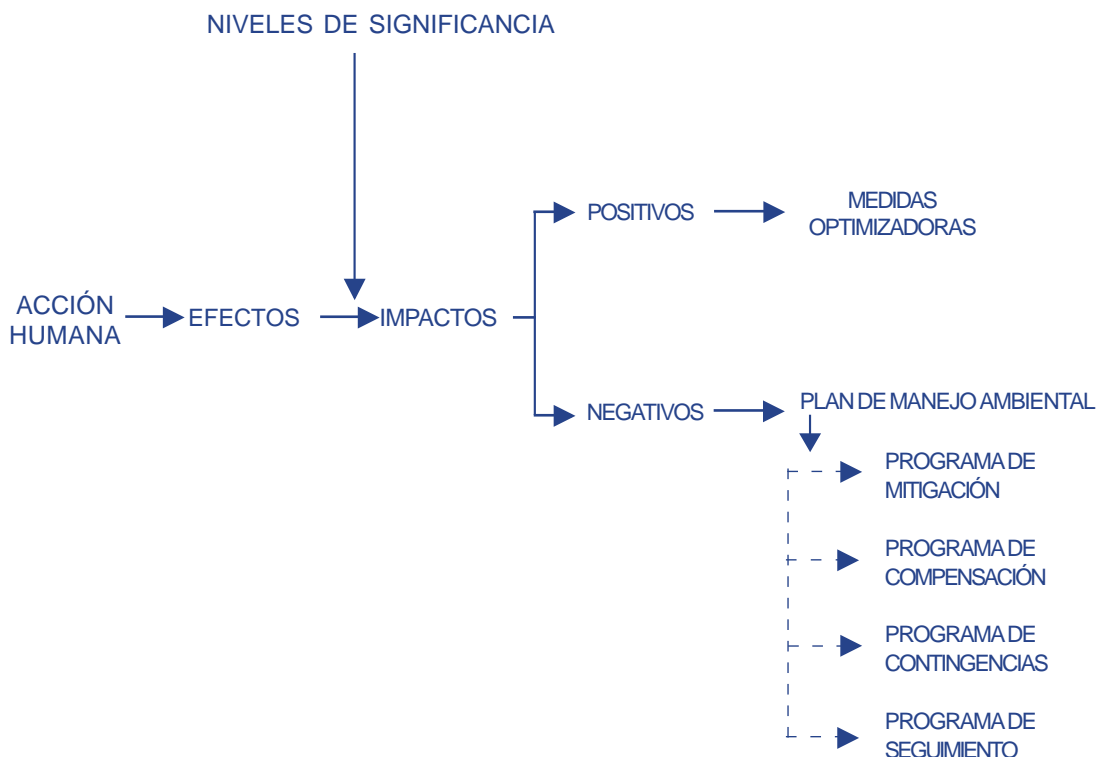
NIVELES DE SIGNIFICANCIA

ACCIÓN HUMANA

EFECTOS

IMPACTOS

POSITIVOS

MEDIDAS OPTIMIZADORAS

NEGATIVOS

PLAN DE MANEJO AMBIENTAL

PROGRAMA DE MITIGACIÓN

PROGRAMA DE COMPENSACIÓN

PROGRAMA DE CONTINGENCIAS

PROGRAMA DE SEGUIMIENTO